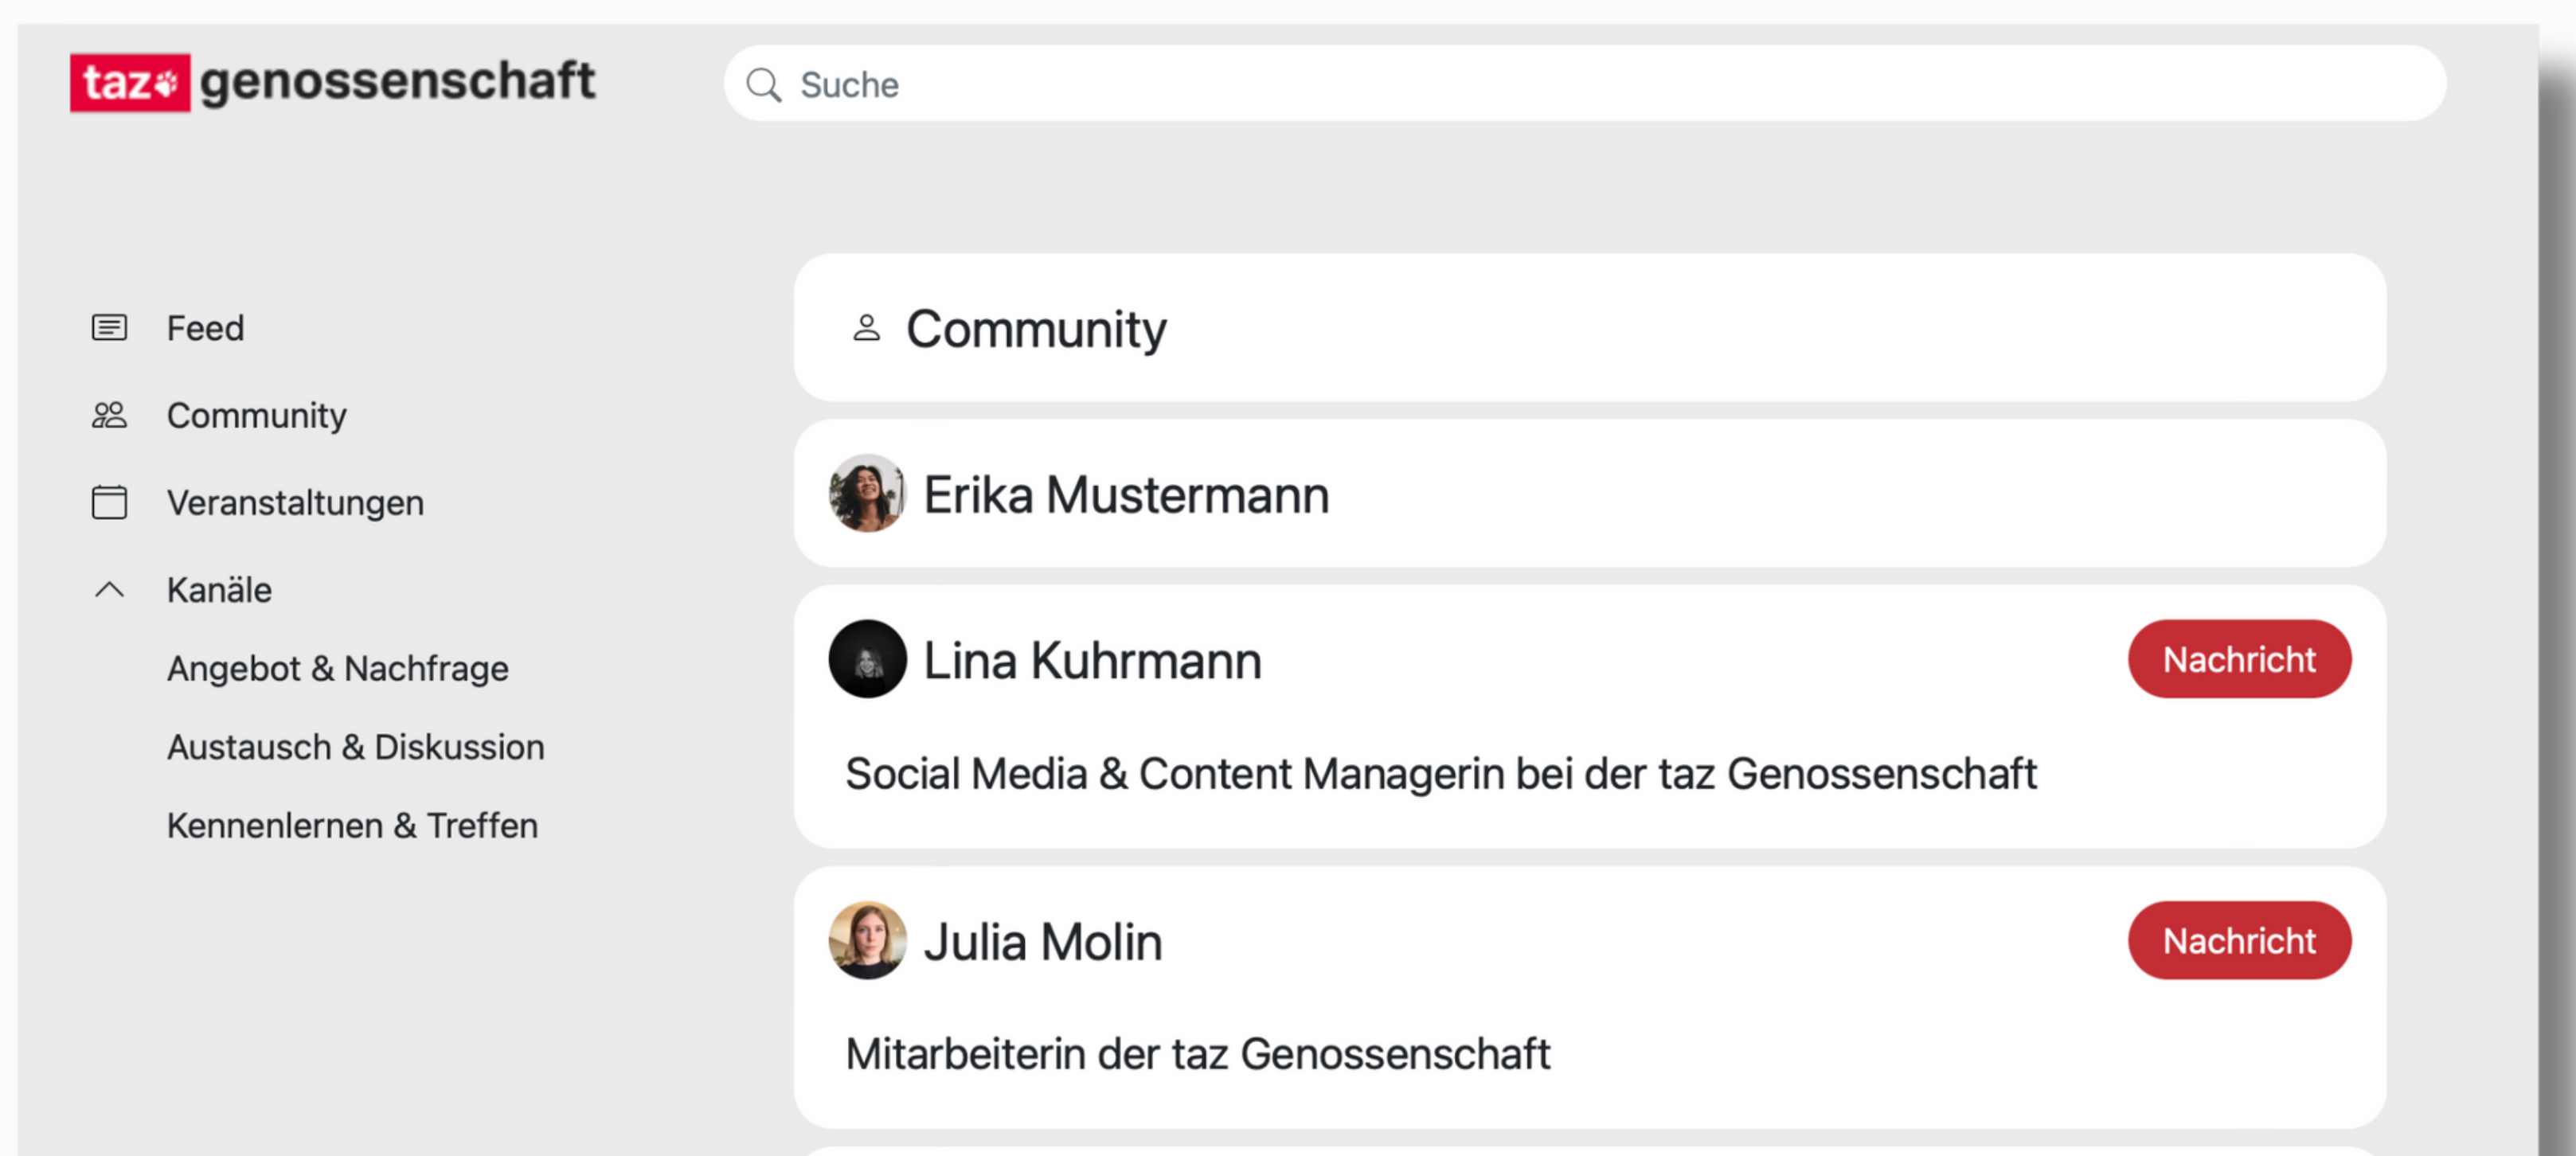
taz genossenschaft

Suche

Feed

Community

Veranstaltungen

Kanäle

Angebot & Nachfrage

Austausch & Diskussion

Kennenlernen & Treffen

Community

Erika Mustermann

Lina Kuhrmann

Nachricht

Social Media & Content Managerin bei der taz Genossenschaft

Julia Molin

Nachricht

Mitarbeiterin der taz Genossenschaft